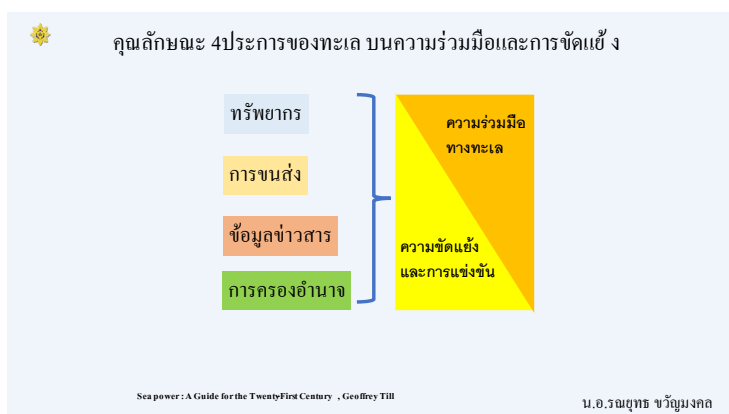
คุณลักษณะ 4ประการของทะเล บนความร่วมมือและการขัดแย้ ง

ทรัพยากร

การขนส่ง

ข้อมูลข่าวสาร

การครองอำนาจ

ความร่วมมือ ทางทะเล

ความขัดแย้ง และการแข่งขัน

Sea power : A Guide for the Twenty-First Century , Geoffrey Till

น.อ.รณยุทธ ขวัญมงคล